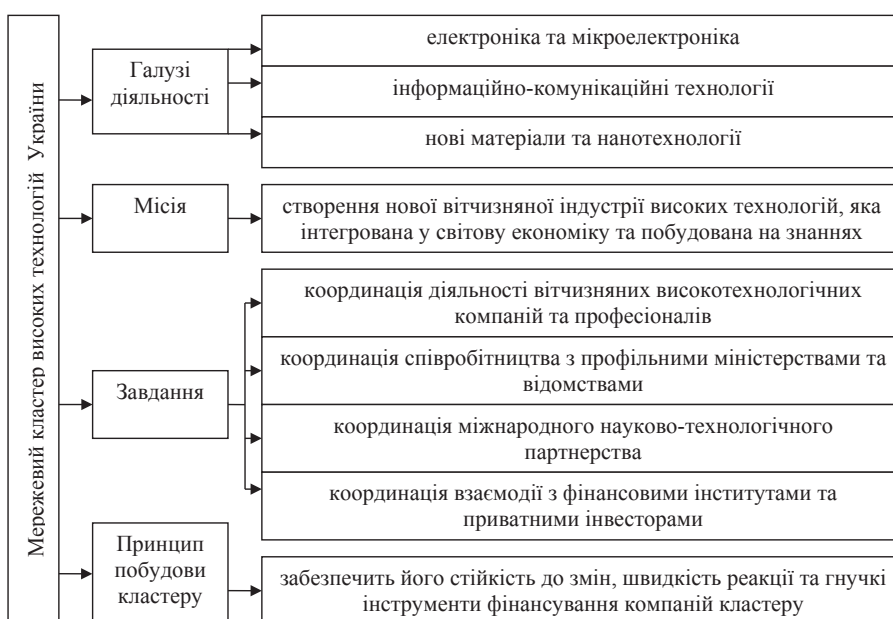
Мережевий кластер високих технологій України

Галузі діяльності

електроніка та мікроелектроніка

інформаційно-комунікаційні технології

нові матеріали та нанотехнології

Місія

створення нової вітчизняної індустрії високих технологій, яка інтегрована у світову економіку та побудована на знаннях

Завдання

координація діяльності вітчизняних високотехнологічних компаній та професіоналів

координація співробітництва з профільними міністерствами та відомствами

координація міжнародного науково-технологічного партнерства

координація взаємодії з фінансовими інститутами та приватними інвесторами

Принцип побудови кластеру

забезпечить його стійкість до змін, швидкість реакції та гнучкі інструменти фінансування компаній кластеру